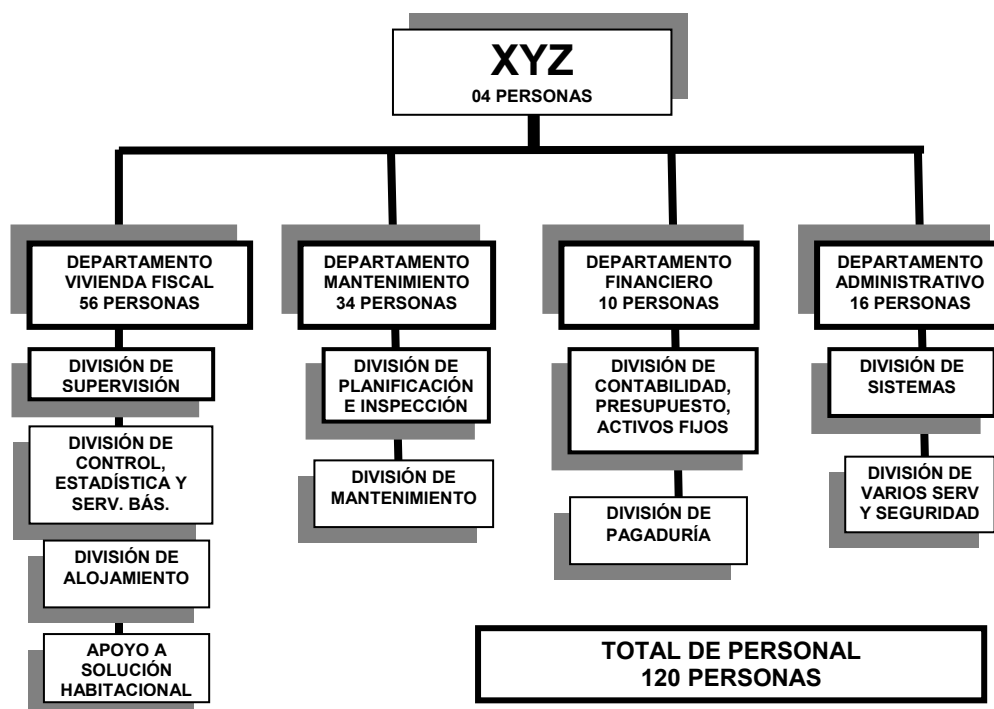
XYZ
04 PERSONAS

DEPARTAMENTO VIVIENDA FISCAL 56 PERSONAS

DIVISIÓN DE SUPERVISIÓN

DIVISIÓN DE CONTROL, ESTADÍSTICA Y SERV. BÁS.

DIVISIÓN DE ALOJAMIENTO

APOYO A SOLUCIÓN HABITACIONAL

DEPARTAMENTO MANTENIMIENTO 34 PERSONAS

DIVISIÓN DE PLANIFICACIÓN E INSPECCIÓN

DIVISIÓN DE MANTENIMIENTO

DEPARTAMENTO FINANCIERO 10 PERSONAS

DIVISIÓN DE CONTABILIDAD, PRESUPUESTO, ACTIVOS FIJOS

DIVISIÓN DE PAGADURÍA

DEPARTAMENTO ADMINISTRATIVO 16 PERSONAS

DIVISIÓN DE SISTEMAS

DIVISIÓN DE VARIOS SERV Y SEGURIDAD

TOTAL DE PERSONAL
120 PERSONAS